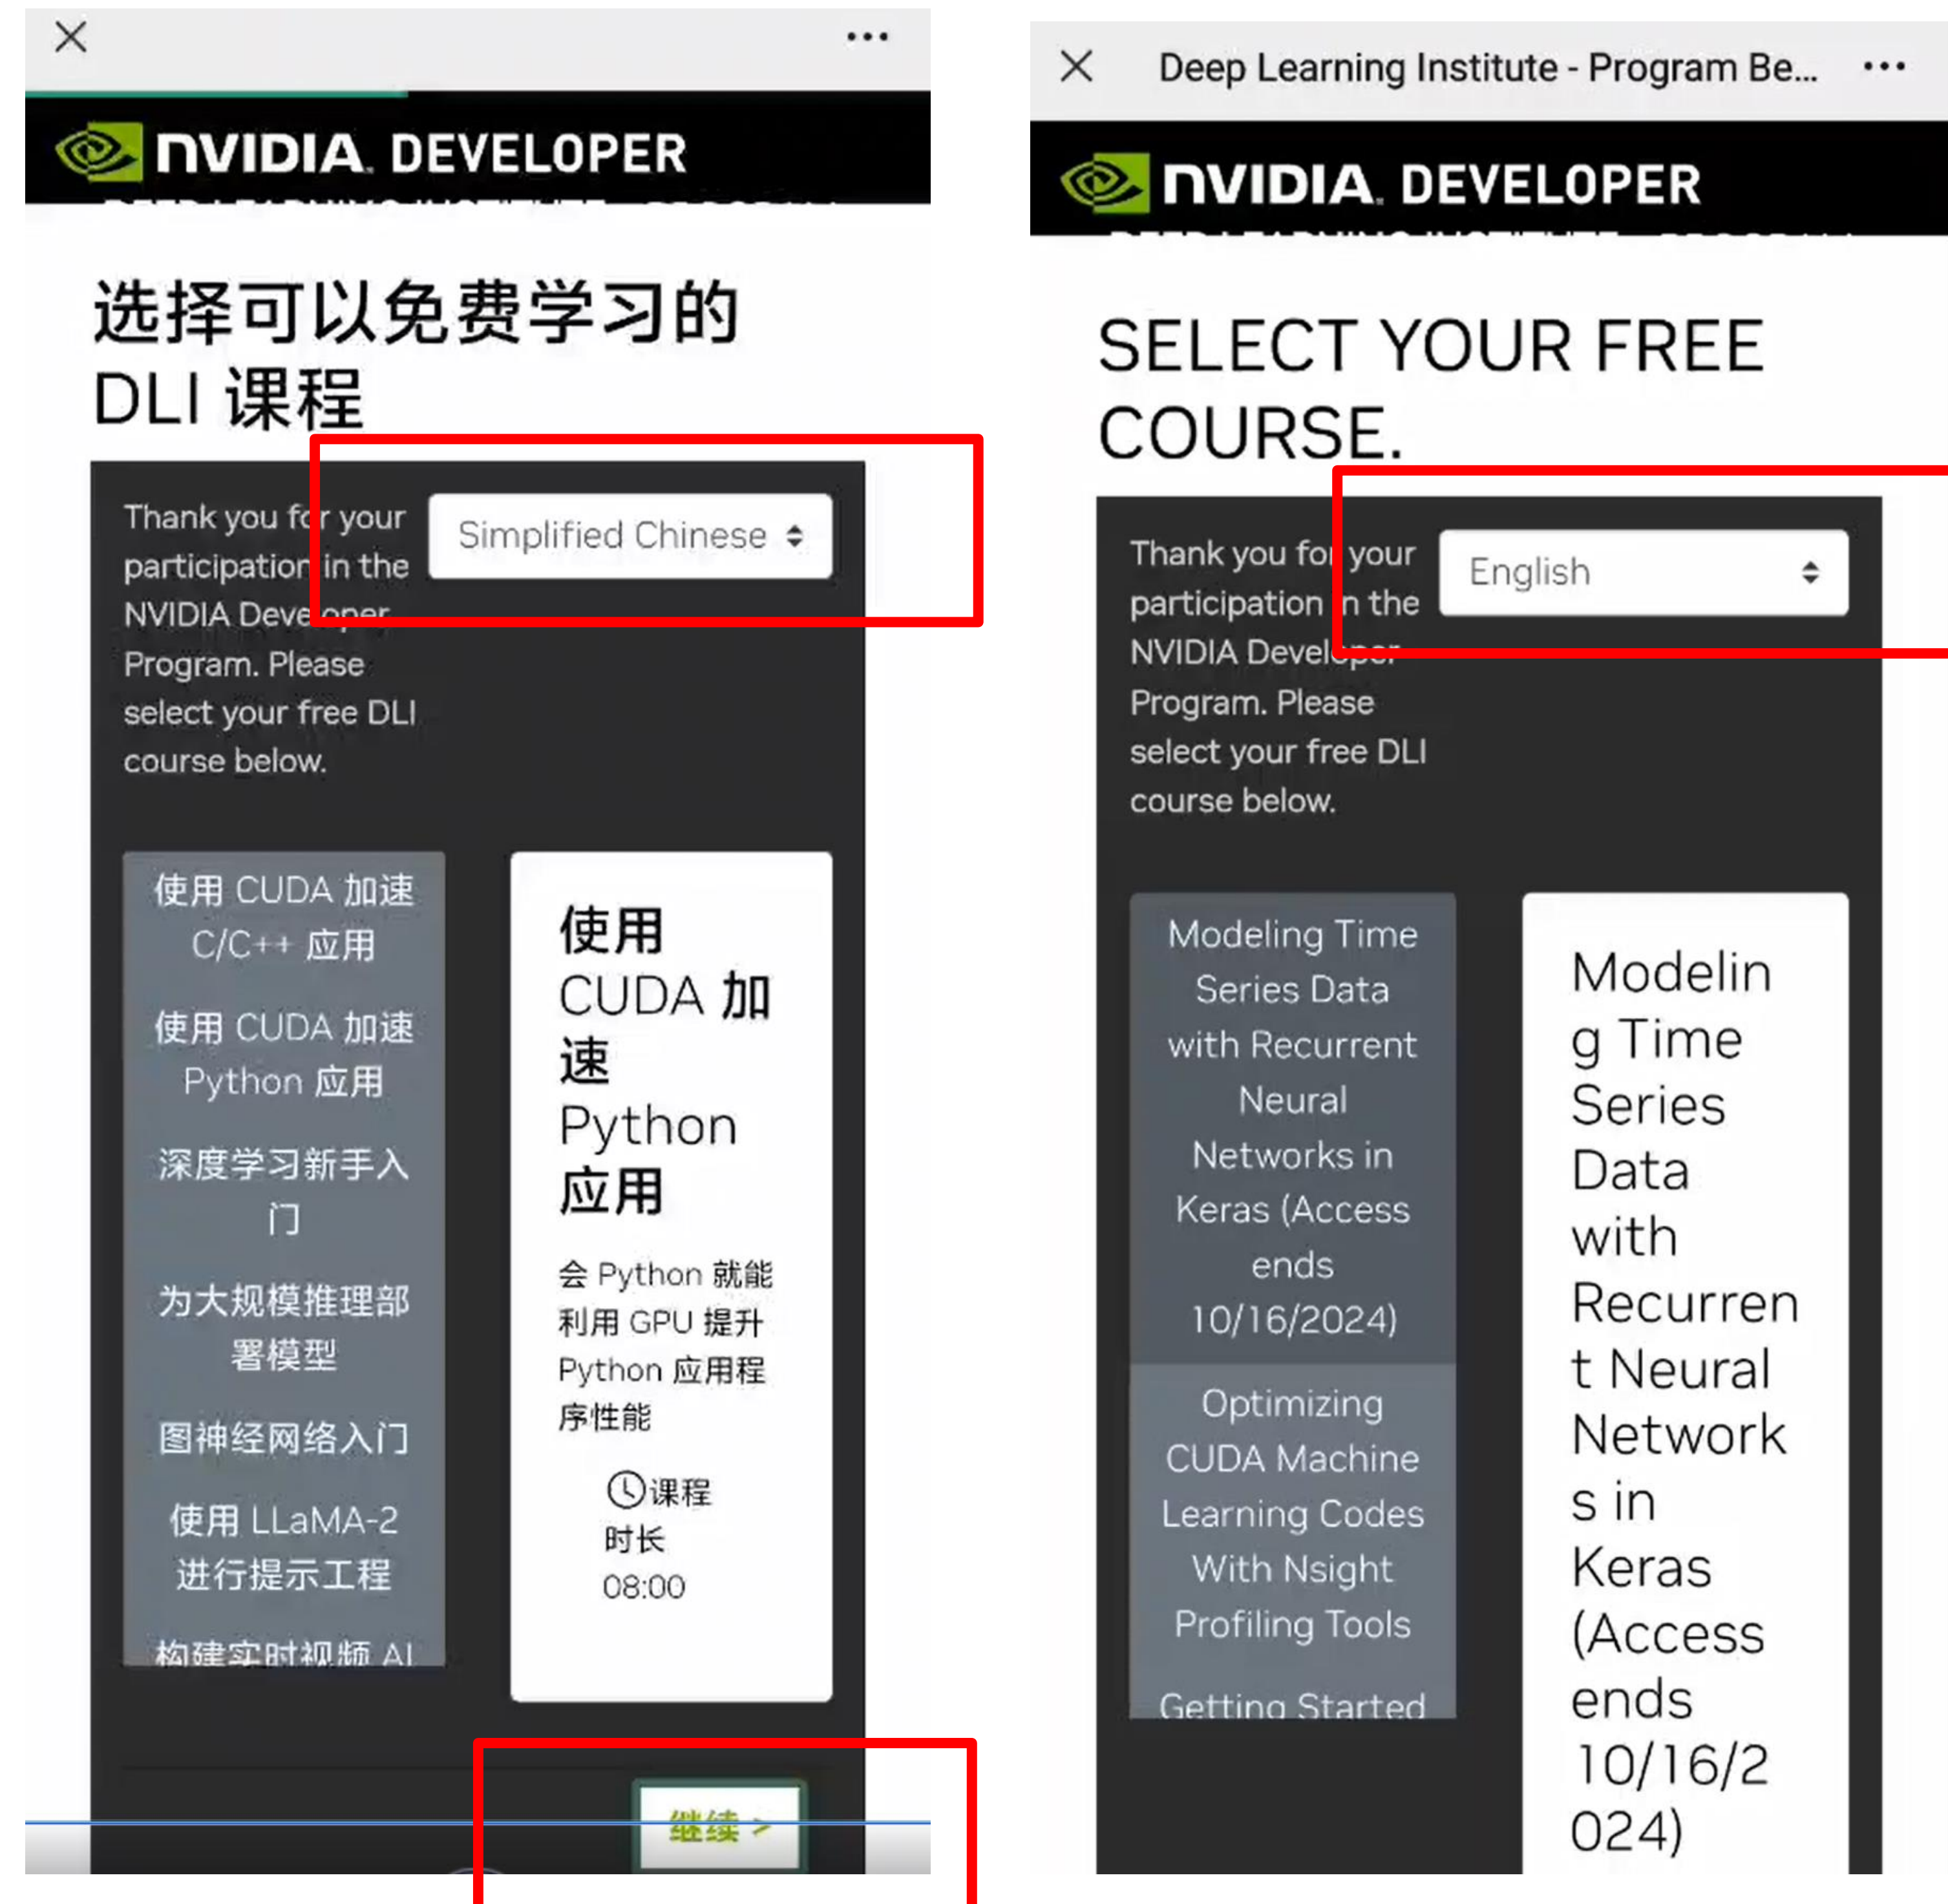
NVIDIA. DEVELOPER

选择可以免费学习的 DLI 课程

Thank you for your participation in the NVIDIA Developer Program. Please select your free DLI course below.

Simplified Chinese

使用 CUDA 加速 C/C++ 应用

使用 CUDA 加速 Python 应用

深度学习新手入门

为大规模推理部署模型

图神经网络入门

使用 LLaMA-2 进行提示工程

构建实时视频 AI

使用 CUDA 加速 Python 应用

会 Python 就能利用 GPU 提升 Python 应用程序性能

课程时长 08:00

继续 >

Deep Learning Institute - Program Be...

NVIDIA. DEVELOPER

SELECT YOUR FREE COURSE.

Thank you for your participation in the NVIDIA Developer Program. Please select your free DLI course below.

English

Modeling Time Series Data with Recurrent Neural Networks in Keras (Access ends 10/16/2024)

Optimizing CUDA Machine Learning Codes With Nsight Profiling Tools

Getting Started

Modeling Time Series Data with Recurrent Neural Networks in Keras (Access ends 10/16/2024)